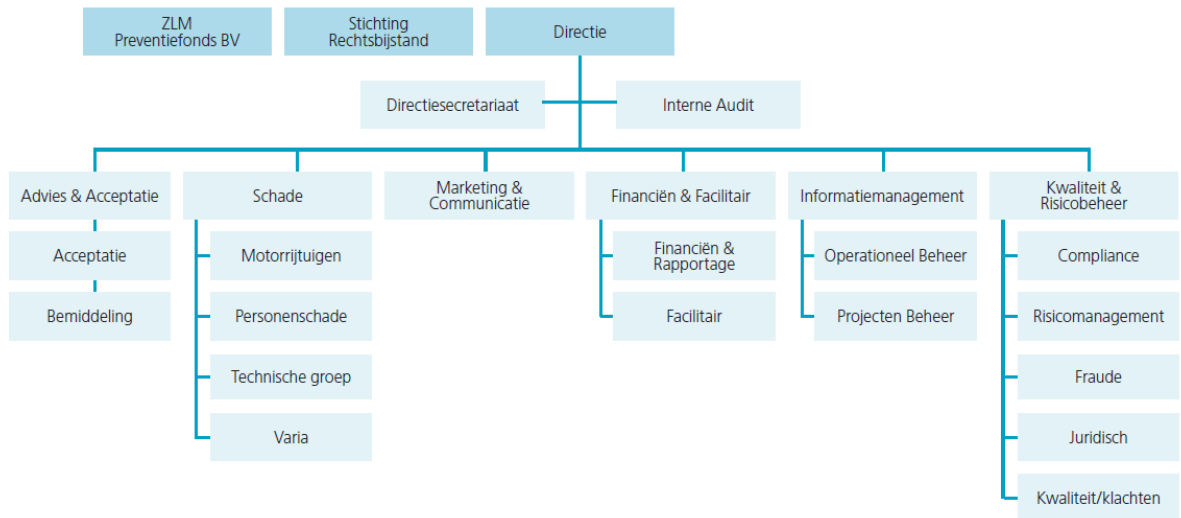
ZLM Preventiefonds BV

Stichting Rechtsbijstand

Directie

Directiesecretariaat

Interne Audit

Advies & Acceptatie

Acceptatie

Bemiddeling

Schade

Motorrijtuigen

Personenschade

Technische groep

Varia

Marketing & Communicatie

Financiën & Facilitair

Financiën & Rapportage

Facilitair

Informatiemanagement

Operationeel Beheer

Projecten Beheer

Kwaliteit & Risicobeheer

Compliance

Risicomanagement

Fraude

Juridisch

Kwaliteit/klachten